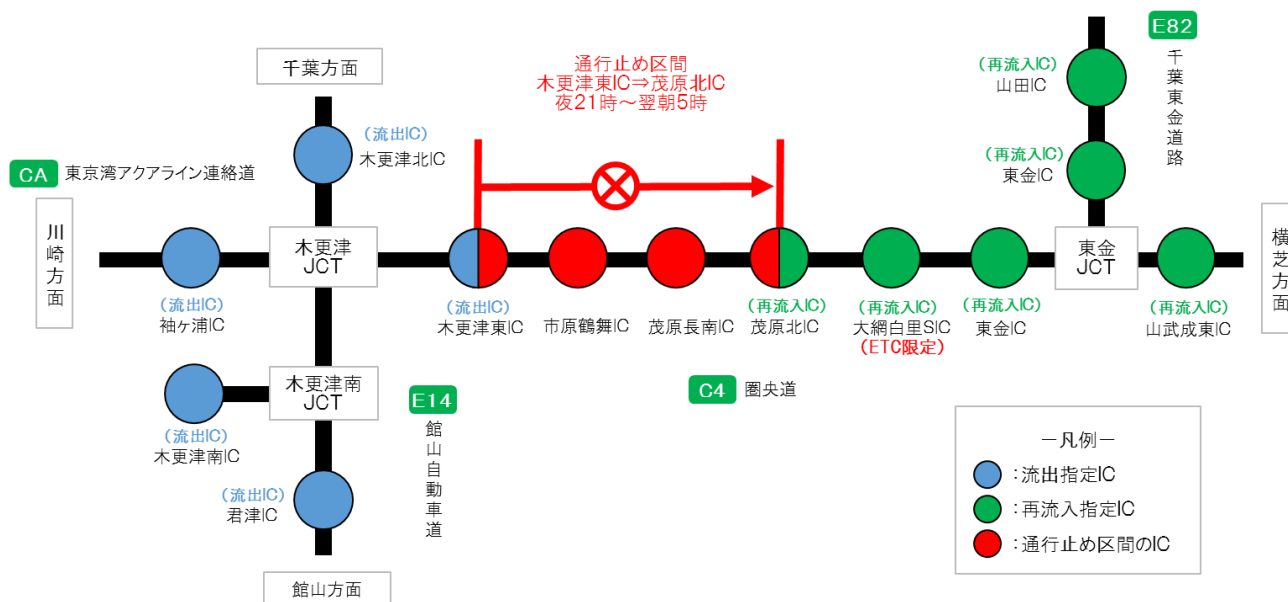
通行止め区間
木更津東IC⇒茂原北IC
夜21時～翌朝5時

千葉方面

E82
千葉東金道路

(再流入IC)
山田IC

(再流入IC)
東金IC

(流出IC)
木更津北IC

CA 東京湾アクアライン連絡道

川崎方面

木更津JCT

東金JCT

横芝方面

(流出IC)
袖ケ浦IC

(流出IC)
木更津東IC

市原鶴舞IC

茂原長南IC

(再流入IC)
茂原北IC

(再流入IC)
大網白里SIC
(ETC限定)

(再流入IC)
東金IC

(再流入IC)
山武成東IC

木更津南JCT

E14
館山自動車道

C4 圏央道

(流出IC)
木更津南IC

(流出IC)
君津IC

館山方面

ー凡例ー
:流出指定IC
:再流入指定IC
:通行止め区間のIC